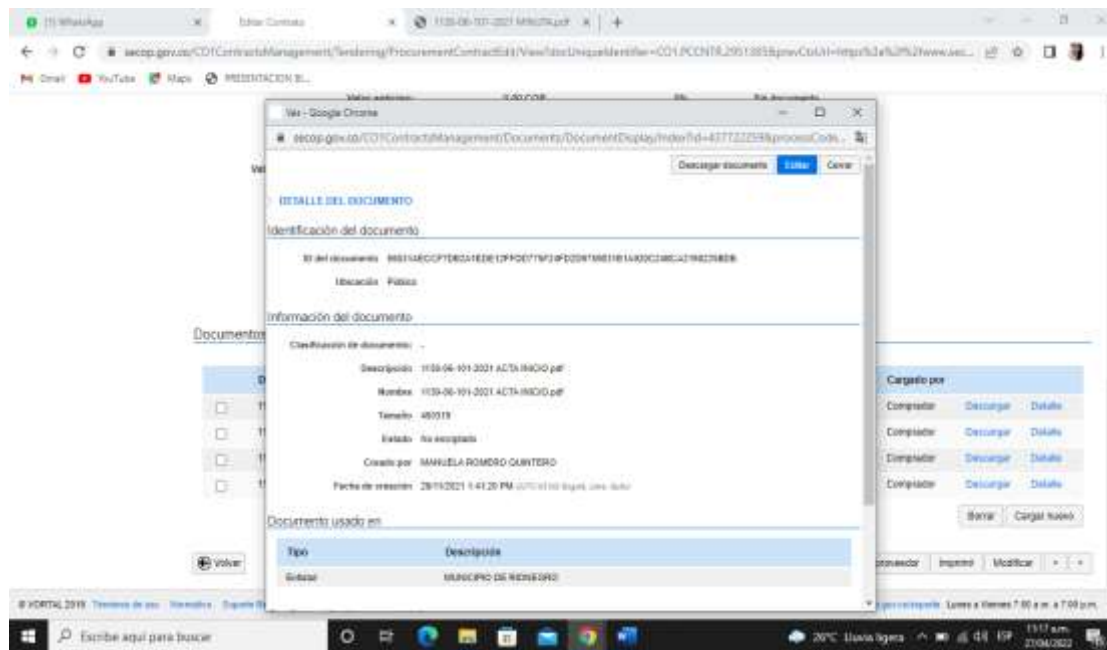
(1) WhatsApp | Editar Contrato | 1139-06-101-2021 MINUTA.pdf | +

secop.gov.co/CO1ContractsManagement/Tendering/ProcurementContractEdit/View?docUniqueIdentifier=CO1.PCCNTR.2951385&prevCtxUrl=https%3a%2f%2fwww.sec...

Gmail YouTube Maps PRESENTACION B...

Ver - Google Chrome

secop.gov.co/CO1ContractsManagement/Documents/DocumentDisplay/Index?id=437722259&processCode...

Descargar documento | Editar | Cerrar

DETALLE DEL DOCUMENTO

Identificación del documento

ID del documento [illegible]

Ubicación Público

Información del documento

Clasificación de documento -

Descripción 1139-06-101-2021 ACTA INICIO.pdf

Nombre 1139-06-101-2021 ACTA INICIO.pdf

Tamaño 493519

Estado No encriptado

Creado por MANUELA ROMERO QUINTERO

Fecha de creación 29/11/2021 1:41:20 PM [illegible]

Documento usado en

| Tipo | Descripción |
|---|---|
| Entidad | MUNICIPIO DE RIONEGRO |

Documentos

Cargado por
Comprador Descargar Detalle
Comprador Descargar Detalle
Comprador Descargar Detalle
Comprador Descargar Detalle

Borrar | Cargar nuevo

Volver

proveedor | Imprimir | Modificar

© PORTAL 2019 Términos de uso Normativa Soporte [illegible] Lunes a Viernes 7:00 a.m. a 7:00 p.m.

Escribe aquí para buscar

20°C Lluvia ligera 11:17 a.m. 27/04/2022